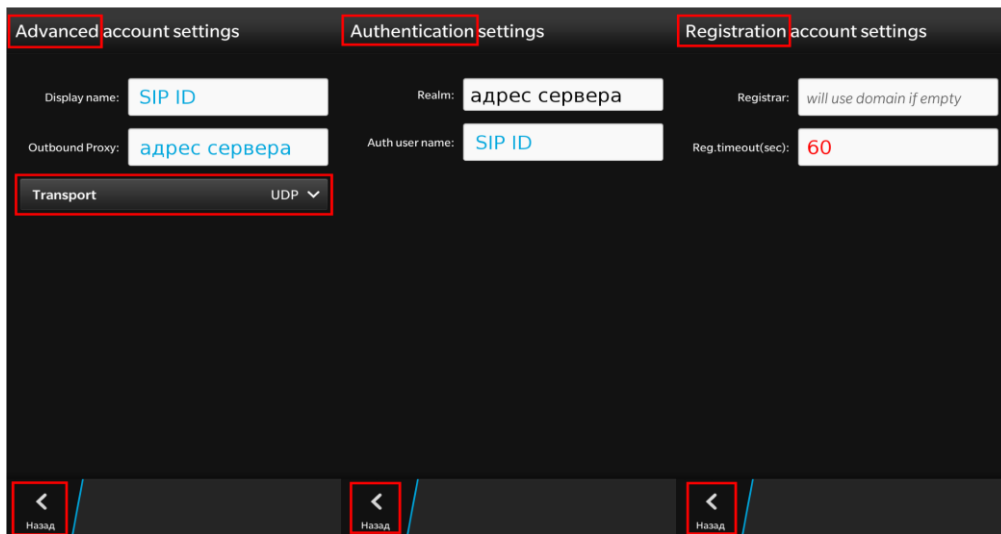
Advanced account settings

Display name: SIP ID

Outbound Proxy: адрес сервера

Transport UDP

Назад

Authentication settings

Realm: адрес сервера

Auth user name: SIP ID

Назад

Registration account settings

Registrar: will use domain if empty

Reg.timeout(sec): 60

Назад